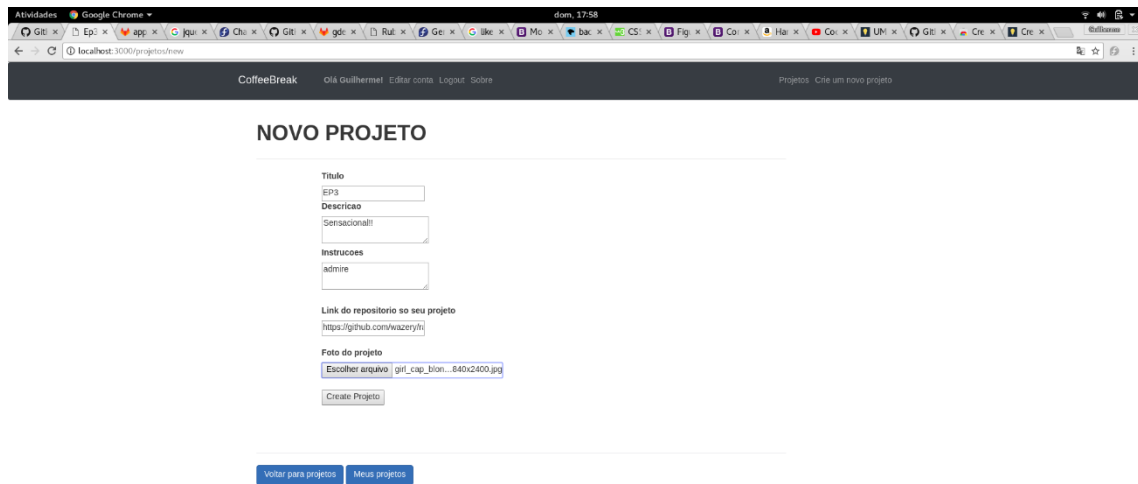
Atividades Google Chrome ▾ dom, 17:58

Git × Ep3 × app × jque × Cha × Git × gde × Rub × Ge × like × Mo × bac × CSS × Fig × Co × Ha × Coo × UM × Git × Cre × Cre ×

Guilherme

localhost:3000/projetos/new

CoffeeBreak Olá Guilhermet Editar conta Logout Sobre Projetos Crie um novo projeto

NOVO PROJETO

Titulo

EP3

Descricao

Sensacional!!

Instrucoes

admire

Link do repositorio so seu projeto

https://github.com/wazery/ra

Foto do projeto

Escolher arquivo girl_cap_blon....840x2400.jpg

Create Projeto

Voltar para projetos Meus projetos